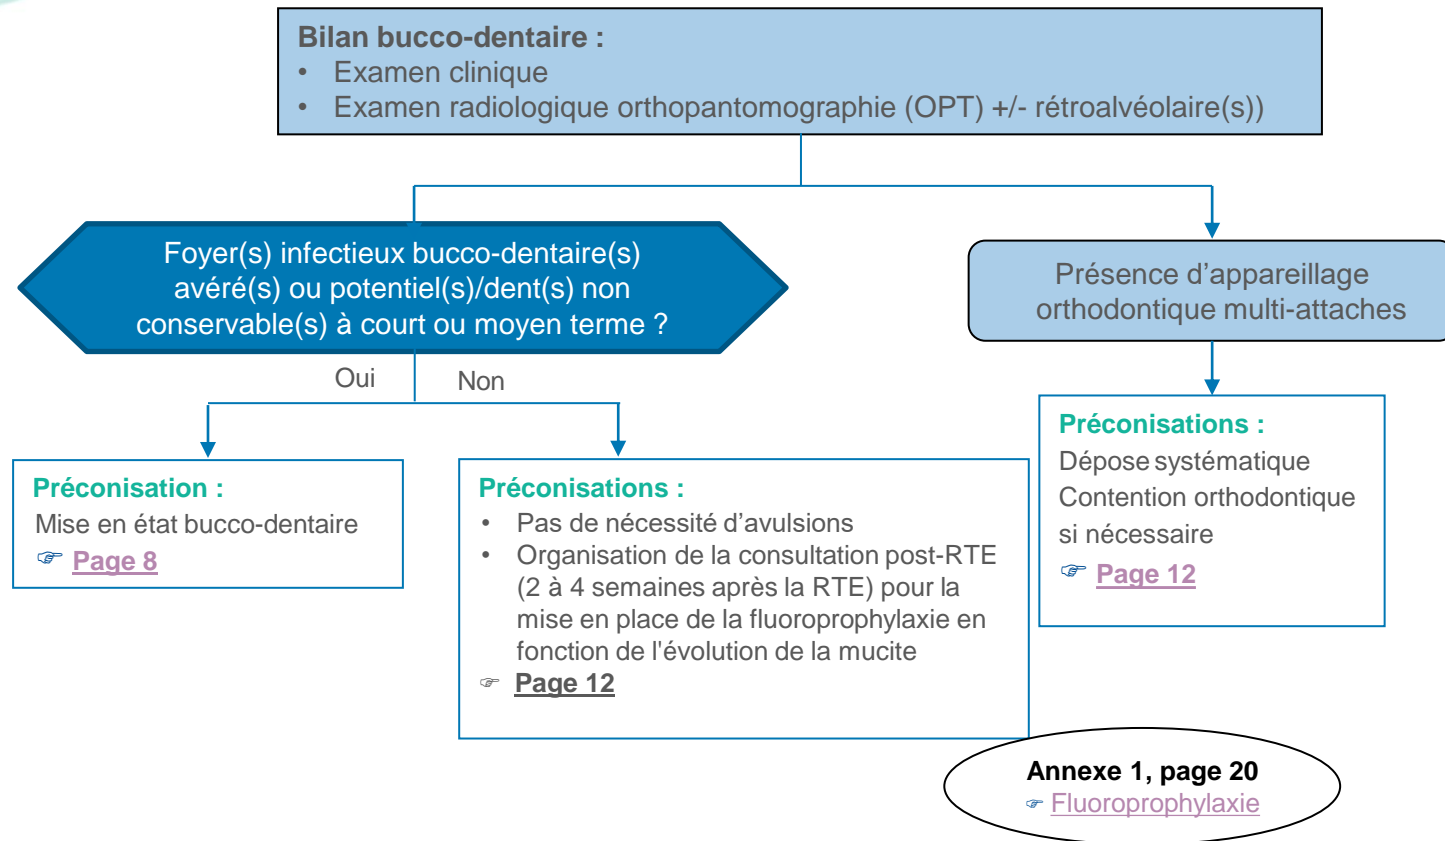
**Bilan bucco-dentaire :**
- Examen clinique
- Examen radiologique orthopantomographie (OPT) +/- rétroalvéolaire(s))

Foyer(s) infectieux bucco-dentaire(s) avéré(s) ou potentiel(s)/dent(s) non conservable(s) à court ou moyen terme ?

Oui

Non

**Préconisation :**
Mise en état bucco-dentaire
☞ Page 8

**Préconisations :**
- Pas de nécessité d'avulsions
- Organisation de la consultation post-RTE (2 à 4 semaines après la RTE) pour la mise en place de la fluoroprophylaxie en fonction de l'évolution de la mucite

☞ Page 12

Présence d'appareillage orthodontique multi-attaches

**Préconisations :**
Dépose systématique
Contention orthodontique si nécessaire
☞ Page 12

**Annexe 1, page 20**
☞ Fluoroprophylaxie